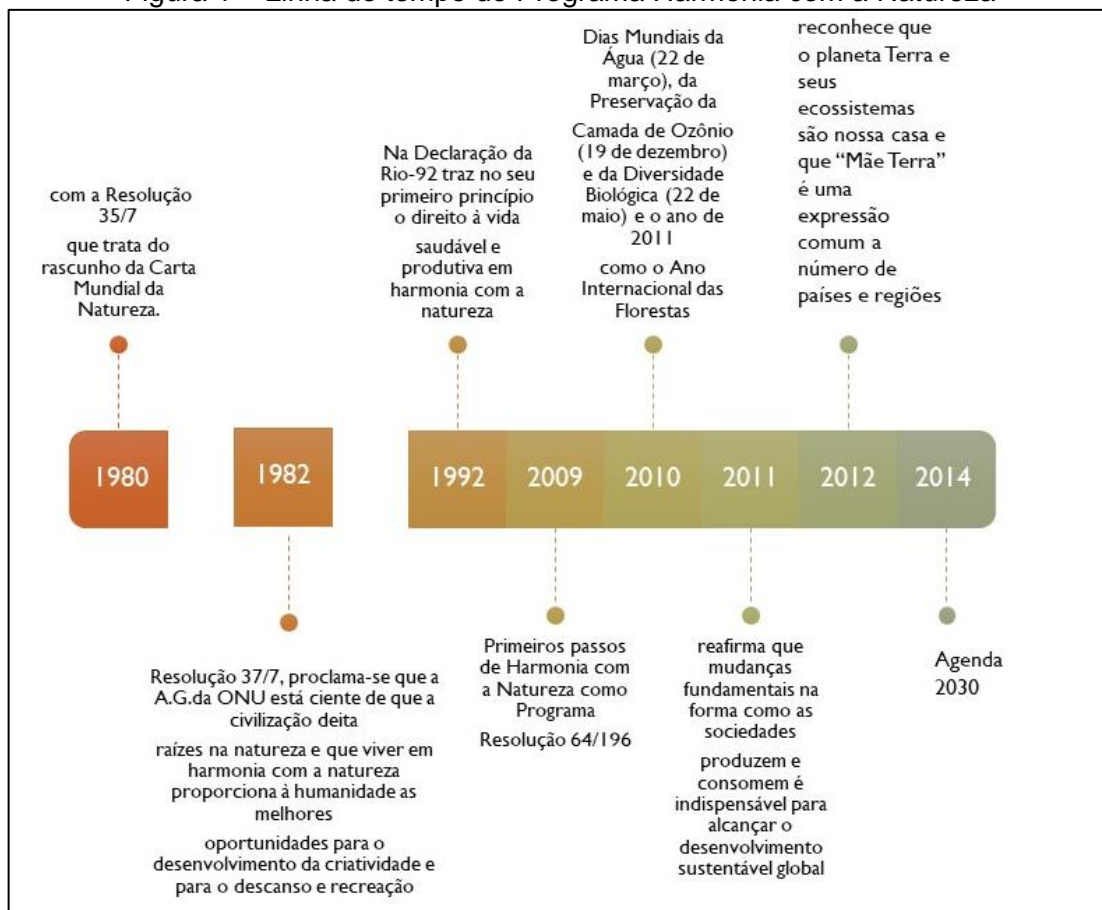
Figura 1 – Linha do tempo do Programa Harmonia com a Natureza

com a Resolução 35/7

que trata do rascunho da Carta Mundial da Natureza.

Na Declaração da Rio-92 traz no seu primeiro princípio o direito à vida

saudável e produtiva em harmonia com a natureza

Dias Mundiais da Água (22 de março), da Preservação da

Camada de Ozônio (19 de dezembro) e da Diversidade Biológica (22 de maio) e o ano de 2011

como o Ano Internacional das Florestas

reconhece que o planeta Terra e seus ecossistemas são nossa casa e que "Mãe Terra" é uma expressão comum a número de países e regiões

1980

1982

1992

2009

2010

2011

2012

2014

Resolução 37/7, proclama-se que a A.G.da ONU está ciente de que a civilização deita

raízes na natureza e que viver em harmonia com a natureza proporciona à humanidade as melhores

oportunidades para o desenvolvimento da criatividade e para o descanso e recreação

Primeiros passos de Harmonia com a Natureza como Programa

Resolução 64/196

reafirma que mudanças fundamentais na forma como as sociedades

produzem e consomem é indispensável para alcançar o desenvolvimento sustentável global

Agenda 2030